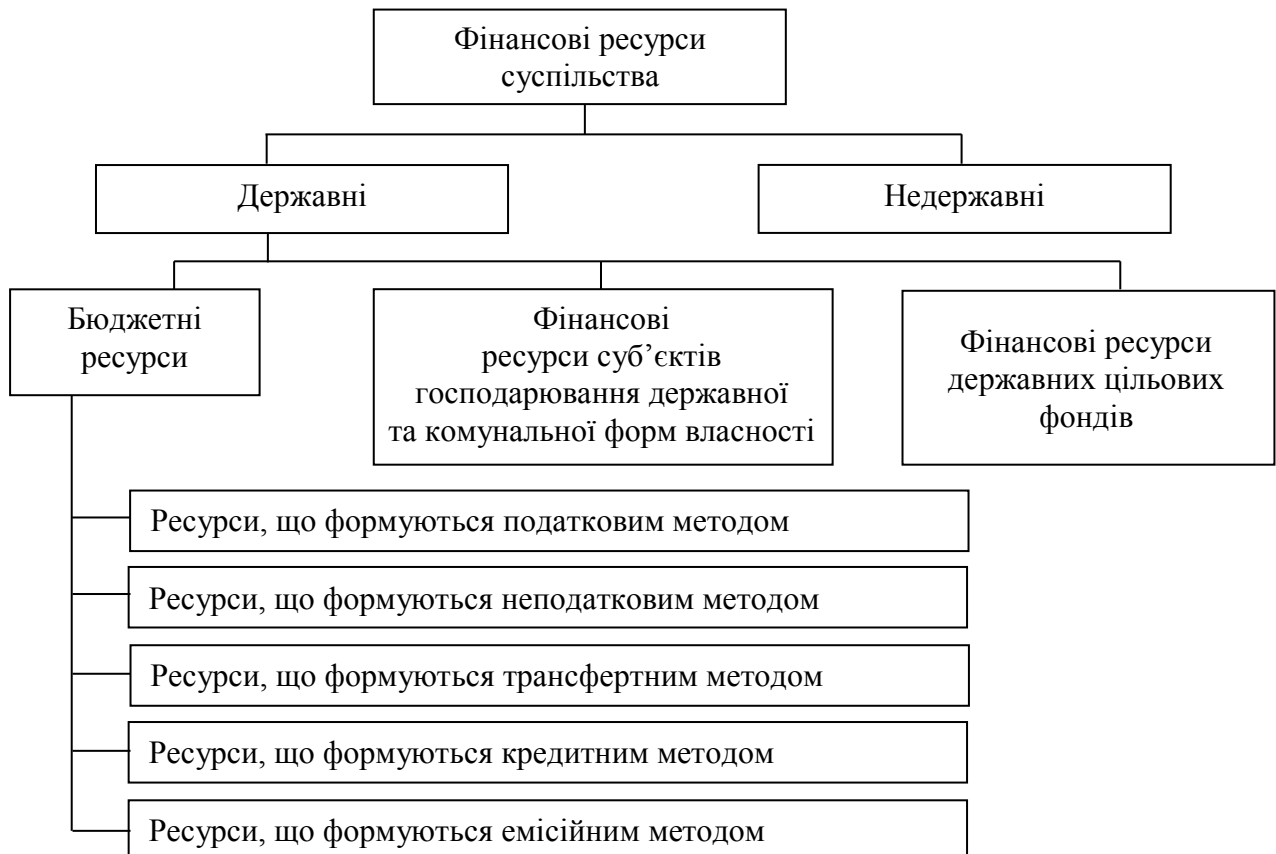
Фінансові ресурси суспільства

Державні

Недержавні

Бюджетні ресурси

Фінансові ресурси суб'єктів господарювання державної та комунальної форм власності

Фінансові ресурси державних цільових фондів

Ресурси, що формуються податковим методом

Ресурси, що формуються неподатковим методом

Ресурси, що формуються трансфертним методом

Ресурси, що формуються кредитним методом

Ресурси, що формуються емісійним методом